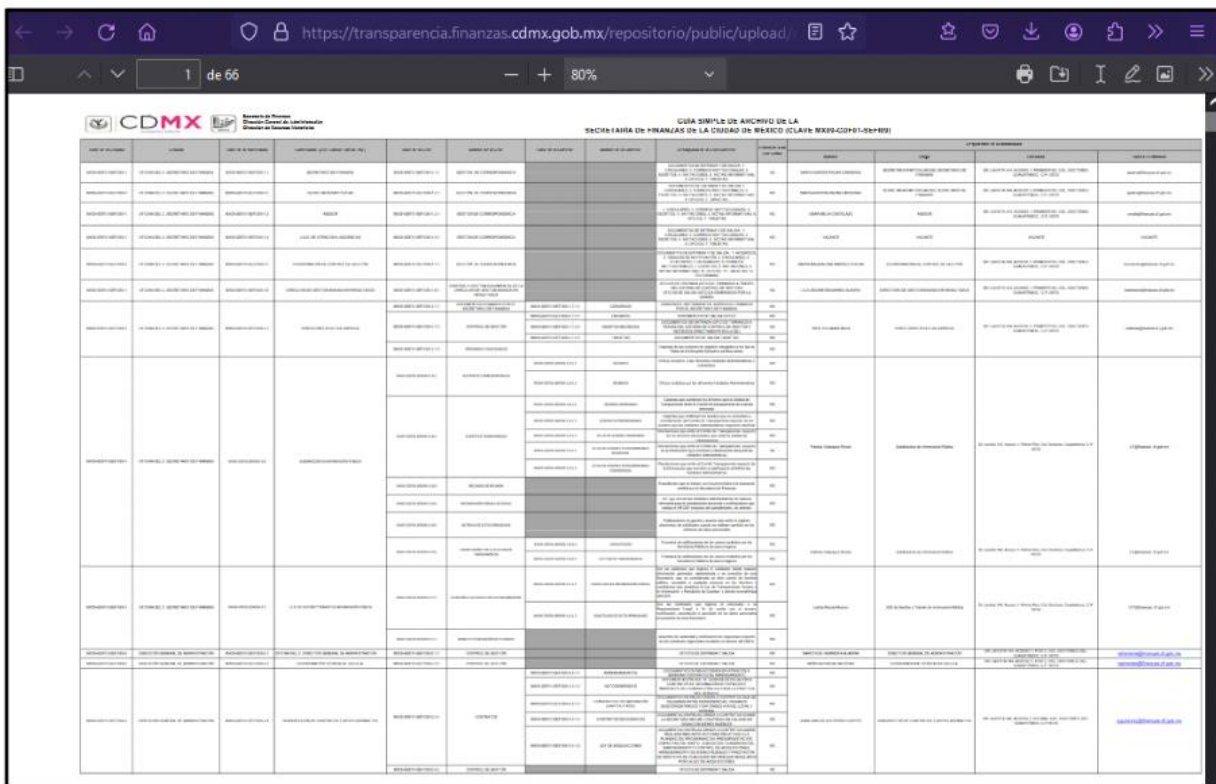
https://transparencia.finanzas.cdmx.gob.mx/repositorio/public/upload/

1 de 66

80%

CDMX

Secretaría de Finanzas
Dirección General de Administración
Dirección de Recursos Materiales

GUÍA SIMPLE DE ARCHIVO DE LA
SECRETARÍA DE FINANZAS DE LA CIUDAD DE MÉXICO (CLAVE MX09-CDY01-SEFI09)

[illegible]